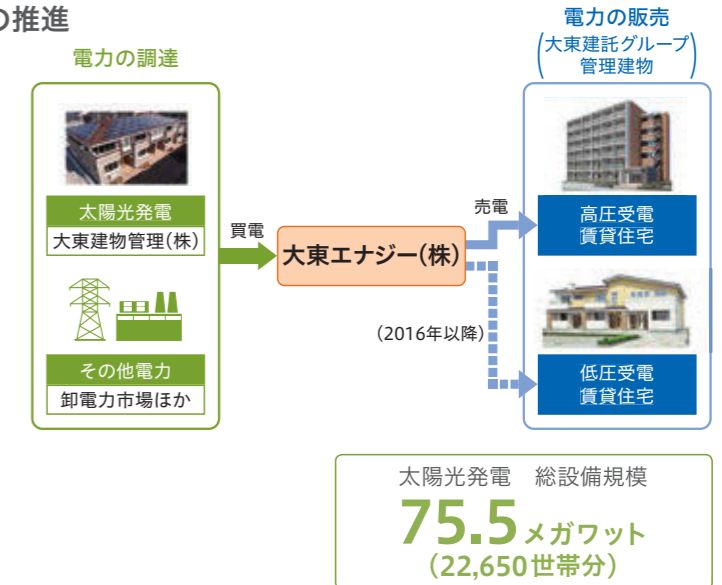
の推進

電力の調達

太陽光発電
大東建物管理(株)

その他電力
卸電力市場ほか

買電

大東エナジー(株)

売電

(2016年以降)

電力の販売
(大東建託グループ管理建物)

高圧受電
賃貸住宅

低圧受電
賃貸住宅

太陽光発電　総設備規模
75.5メガワット
(22,650世帯分)